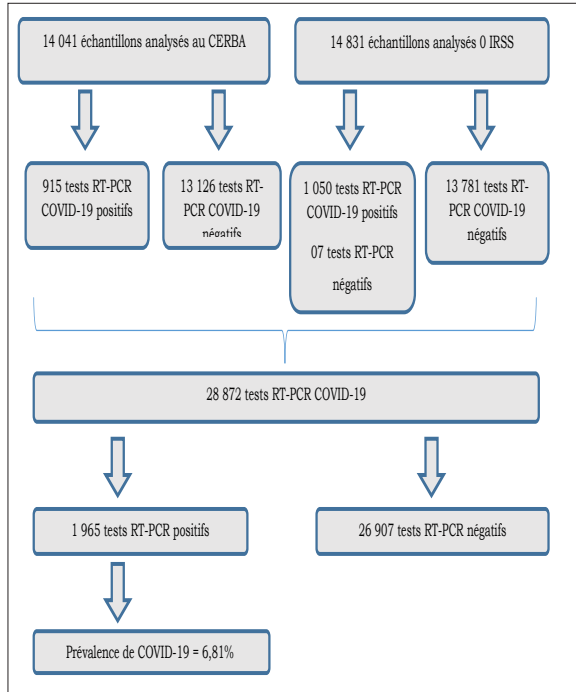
14 041 échantillons analysés au CERBA

14 831 échantillons analysés 0 IRSS

915 tests RT-PCR COVID-19 positifs

13 126 tests RT-PCR COVID-19 négatifs

1 050 tests RT-PCR COVID-19 positifs

07 tests RT-PCR négatifs

13 781 tests RT-PCR COVID-19 négatifs

28 872 tests RT-PCR COVID-19

1 965 tests RT-PCR positifs

26 907 tests RT-PCR négatifs

Prévalence de COVID-19 = 6,81%